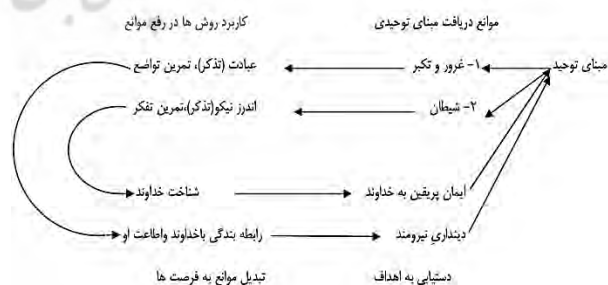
موانع دریافت مبنای توحیدی

کاربرد روش ها در رفع موانع

مبنای توحید

۱- غرور و تکبر

عبادت (تذکر)، تمرین تواضع

۲- شیطان

اندرز نیکو(تذکر)،تمرین تفکر

ایمان پریقین به خداوند

شناخت خداوند

دینداری نیرومند

رابطه بندگی باخداوند واطاعت او

دستیابی به اهداف

تبدیل موانع به فرصت ها